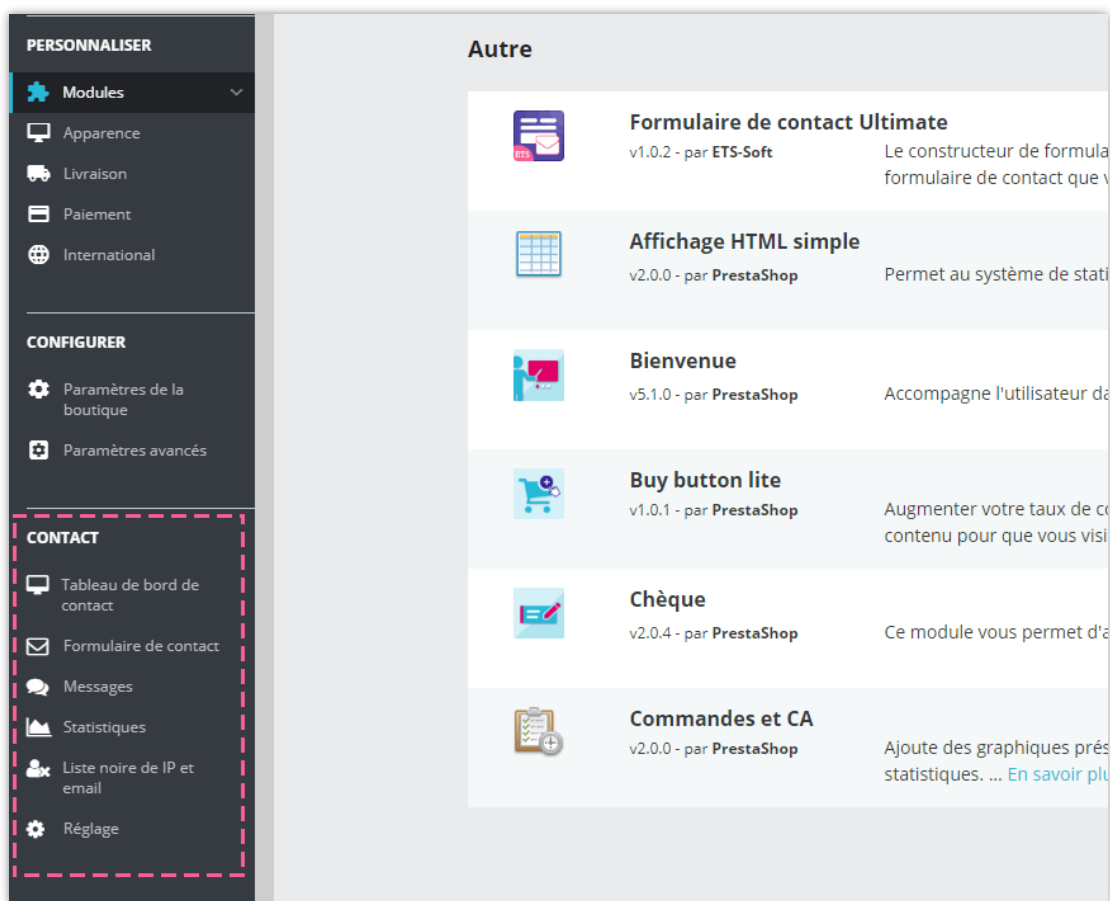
PERSONNALISER

Modules

Apparence

Livraison

Paiement

International

CONFIGURER

Paramètres de la boutique

Paramètres avancés

CONTACT

Tableau de bord de contact

Formulaire de contact

Messages

Statistiques

Liste noire de IP et email

Réglage

Autre

Formulaire de contact Ultimate
v1.0.2 - par ETS-Soft
Le constructeur de formula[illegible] formulaire de contact que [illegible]

Affichage HTML simple
v2.0.0 - par PrestaShop
Permet au système de stati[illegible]

Bienvenue
v5.1.0 - par PrestaShop
Accompagne l'utilisateur da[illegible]

Buy button lite
v1.0.1 - par PrestaShop
Augmenter votre taux de c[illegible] contenu pour que vous visi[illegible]

Chèque
v2.0.4 - par PrestaShop
Ce module vous permet d'a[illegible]

Commandes et CA
v2.0.0 - par PrestaShop
Ajoute des graphiques prés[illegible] statistiques. ... En savoir plu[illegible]